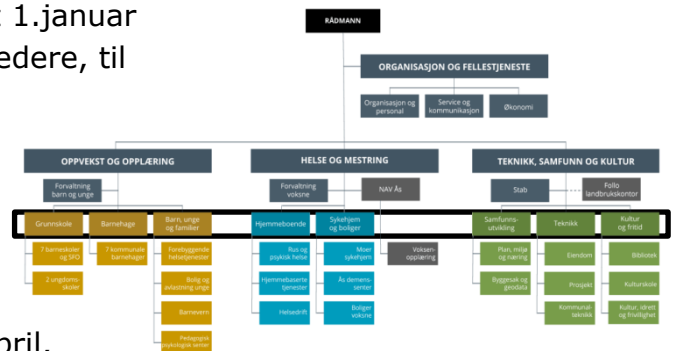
1.januar
edere, til

RÅDMANN

ORGANISASJON OG FELLESTJENESTE

Organisasjon og personal

Service og kommunikasjon

Økonomi

OPPVEKST OG OPPLÆRING

Forvaltning barn og unge

Grunnskole

Barnehage

Barn, unge og familier

7 barneskoler og SFO

2 ungdomsskoler

7 kommunale barnehager

Forebyggende helsetjenester

Bolig og avlastning unge

Barnevern

Pedagogisk psykologisk senter

HELSE OG MESTRING

Forvaltning voksne

NAV Ås

Hjemmeboende

Sykehjem og boliger

Rus og psykisk helse

Hjemmebaserte tjenester

Helsedrift

Moer sykehjem

Ås demenssenter

Boliger voksne

Voksenopplæring

TEKNIKK, SAMFUNN OG KULTUR

Stab

Follo landbrukskontor

Samfunnsutvikling

Teknikk

Kultur og fritid

Plan, miljø og næring

Byggesak og geodata

Eiendom

Prosjekt

Kommunalteknikk

Bibliotek

Kulturskole

Kultur, idrett og frivillighet

pril.